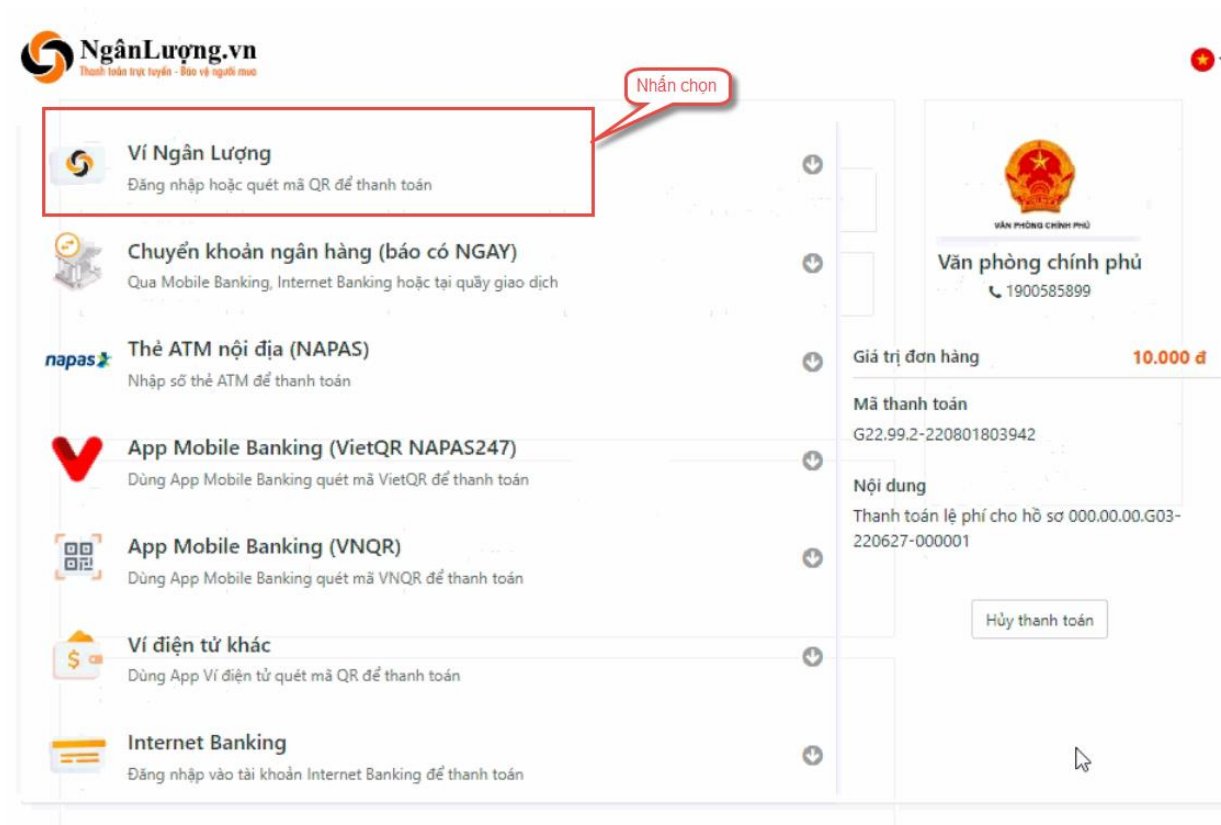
NgânLượng.vn
Thanh toán trực tuyến - Bảo vệ người mua

Nhấn chọn

Ví Ngân Lượng
Đăng nhập hoặc quét mã QR để thanh toán

Chuyển khoản ngân hàng (báo có NGAY)
Qua Mobile Banking, Internet Banking hoặc tại quầy giao dịch

napas
Thẻ ATM nội địa (NAPAS)
Nhập số thẻ ATM để thanh toán

App Mobile Banking (VietQR NAPAS247)
Dùng App Mobile Banking quét mã VietQR để thanh toán

App Mobile Banking (VNQR)
Dùng App Mobile Banking quét mã VNQR để thanh toán

Ví điện tử khác
Dùng App Ví điện tử quét mã QR để thanh toán

Internet Banking
Đăng nhập vào tài khoản Internet Banking để thanh toán

VĂN PHÒNG CHÍNH PHỦ
Văn phòng chính phủ
1900585899

Giá trị đơn hàng 10.000 đ

Mã thanh toán
G22.99.2-220801803942

Nội dung
Thanh toán lệ phí cho hồ sơ 000.00.00.G03-220627-000001

Hủy thanh toán